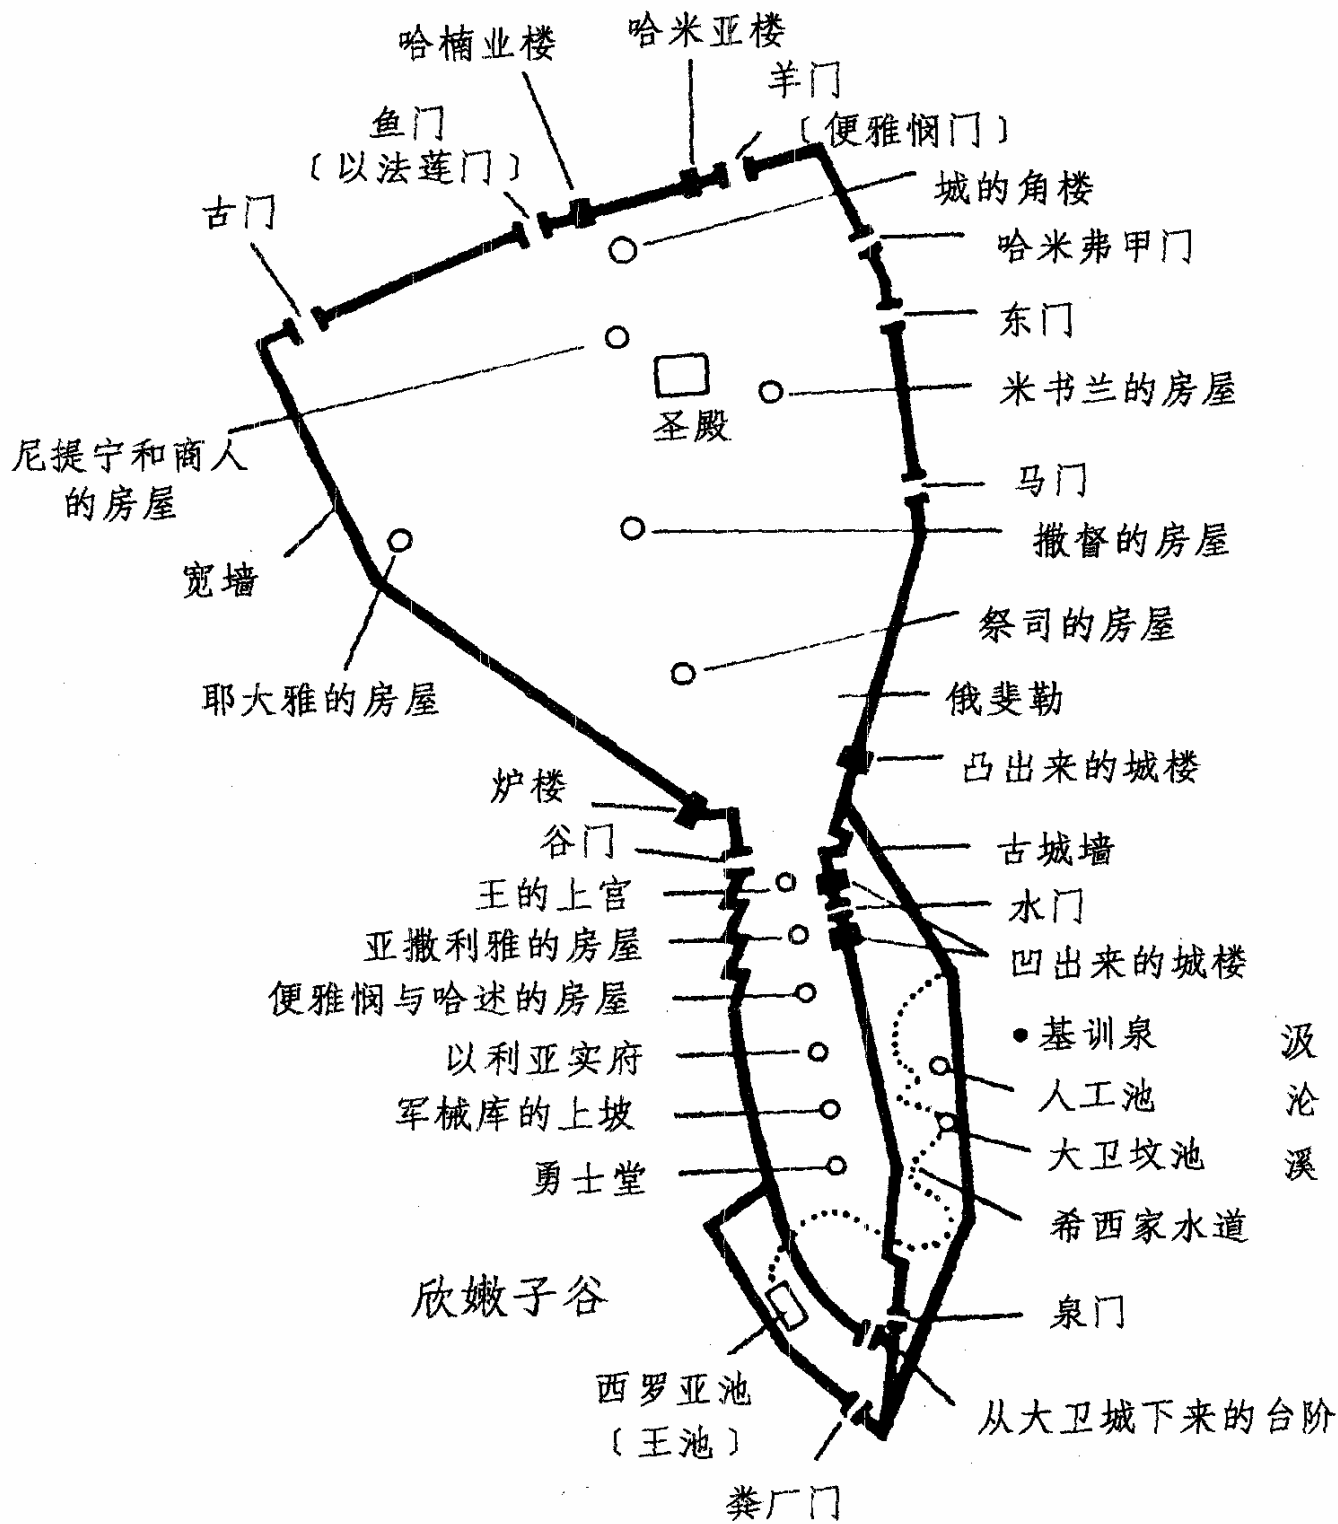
哈楠业楼
哈米亚楼
羊门
〔便雅悯门〕
鱼门
〔以法莲门〕
城的角楼
古门
哈米弗甲门
东门
米书兰的房屋
圣殿
尼提宁和商人的房屋
马门
撒督的房屋
宽墙
祭司的房屋
耶大雅的房屋
俄斐勒
凸出来的城楼
炉楼
谷门
古城墙
王的上宫
水门
亚撒利雅的房屋
凹出来的城楼
便雅悯与哈述的房屋
基训泉
汲沦溪
以利亚实府
人工池
军械库的上坡
大卫坟池
勇士堂
希西家水道
欣嫩子谷
泉门
西罗亚池
〔王池〕
从大卫城下来的台阶
粪厂门